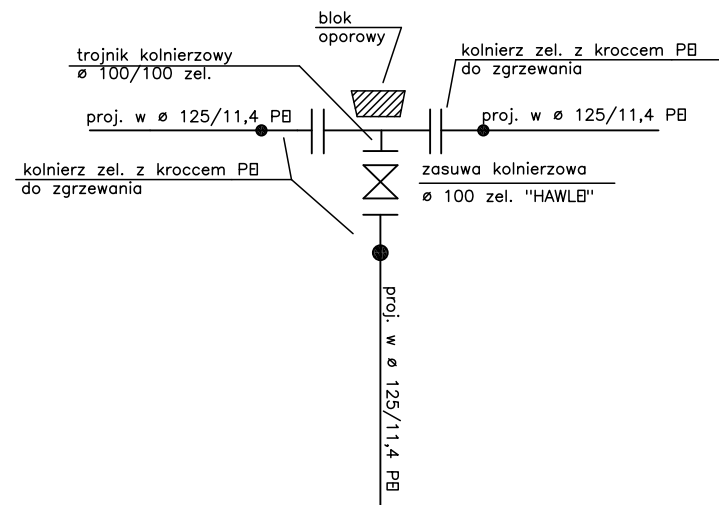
blok
oporowy

trojnik kolnierzowy
ø 100/100 zel.

kolnierz zel. z kroccem PE
do zgrzewania

proj. w ø 125/11,4 PE

proj. w ø 125/11,4 PE

kolnierz zel. z kroccem PE
do zgrzewania

zasuwa kolnierzowa
ø 100 zel. "HAWLE"

proj. w ø 125/11,4 PE